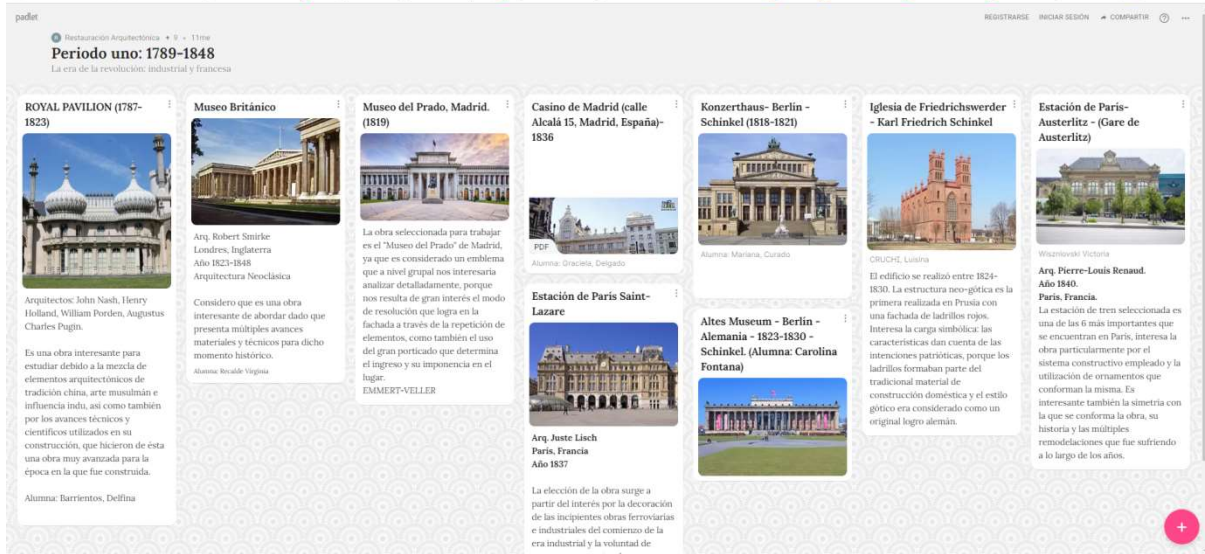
padlet

REGISTRARSE INICIAR SESIÓN COMPARTIR ? ...

Restauración Arquitectónica • 9 • 11me

Periodo uno: 1789-1848

La era de la revolución: industrial y francesa

ROYAL PAVILION (1787-1823)

Arquitectos: John Nash, Henry Holland, William Porden, Augustus Charles Pugin.

Es una obra interesante para estudiar debido a la mezcla de elementos arquitectónicos de tradición china, arte musulmán e influencia indu, así como también por los avances técnicos y científicos utilizados en su construcción, que hicieron de ésta una obra muy avanzada para la época en la que fue construida.

Alumna: Barrientos, Delfina

Museo Británico

Arq. Robert Smirke
Londres, Inglaterra
Año 1823-1848
Arquitectura Neoclásica

Considero que es una obra interesante de abordar dado que presenta múltiples avances materiales y técnicos para dicho momento histórico.

Alumna: Recalde Virginia

Museo del Prado, Madrid. (1819)

La obra seleccionada para trabajar es el "Museo del Prado" de Madrid, ya que es considerado un emblema que a nivel grupal nos interesaria analizar detalladamente, porque nos resulta de gran interés el modo de resolución que logra en la fachada a través de la repetición de elementos, como también el uso del gran portico que determina el ingreso y su imponencia en el lugar.
EMMERT-VELLER

Casino de Madrid (calle Alcalá 15, Madrid, España)-1836

PDF

Alumna: Graciela, Delgado

Estación de Paris Saint-Lazare

Arq. Juste Lisch
Paris, Francia
Año 1837

La elección de la obra surge a partir del interés por la decoración de las incipientes obras ferroviarias e industriales del comienzo de la era industrial y la voluntad de

Konzerthaus- Berlin - Schinkel (1818-1821)

Alumna: Mariana, Curado

Altes Museum - Berlin - Alemania - 1823-1830 - Schinkel. (Alumna: Carolina Fontana)

Iglesia de Friedrichswerder - Karl Friedrich Schinkel

CRUCHI, Luisina

El edificio se realizó entre 1824-1830. La estructura neo-gótica es la primera realizada en Prusia con una fachada de ladrillos rojos. Interesa la carga simbólica: las características dan cuenta de las intenciones patrióticas, porque los ladrillos formaban parte del tradicional material de construcción doméstica y el estilo gótico era considerado como un original logro alemán.

Estación de Paris-Austerlitz - (Gare de Austerlitz)

Wisznowski Victoria

Arq. Pierre-Louis Renaud.
Año 1840.
Paris, Francia.

La estación de tren seleccionada es una de las 6 más importantes que se encuentran en París, interesa la obra particularmente por el sistema constructivo empleado y la utilización de ornamentos que conforman la misma. Es interesante también la simetría con la que se conforma la obra, su historia y las múltiples remodelaciones que fue sufriendo a lo largo de los años.

+